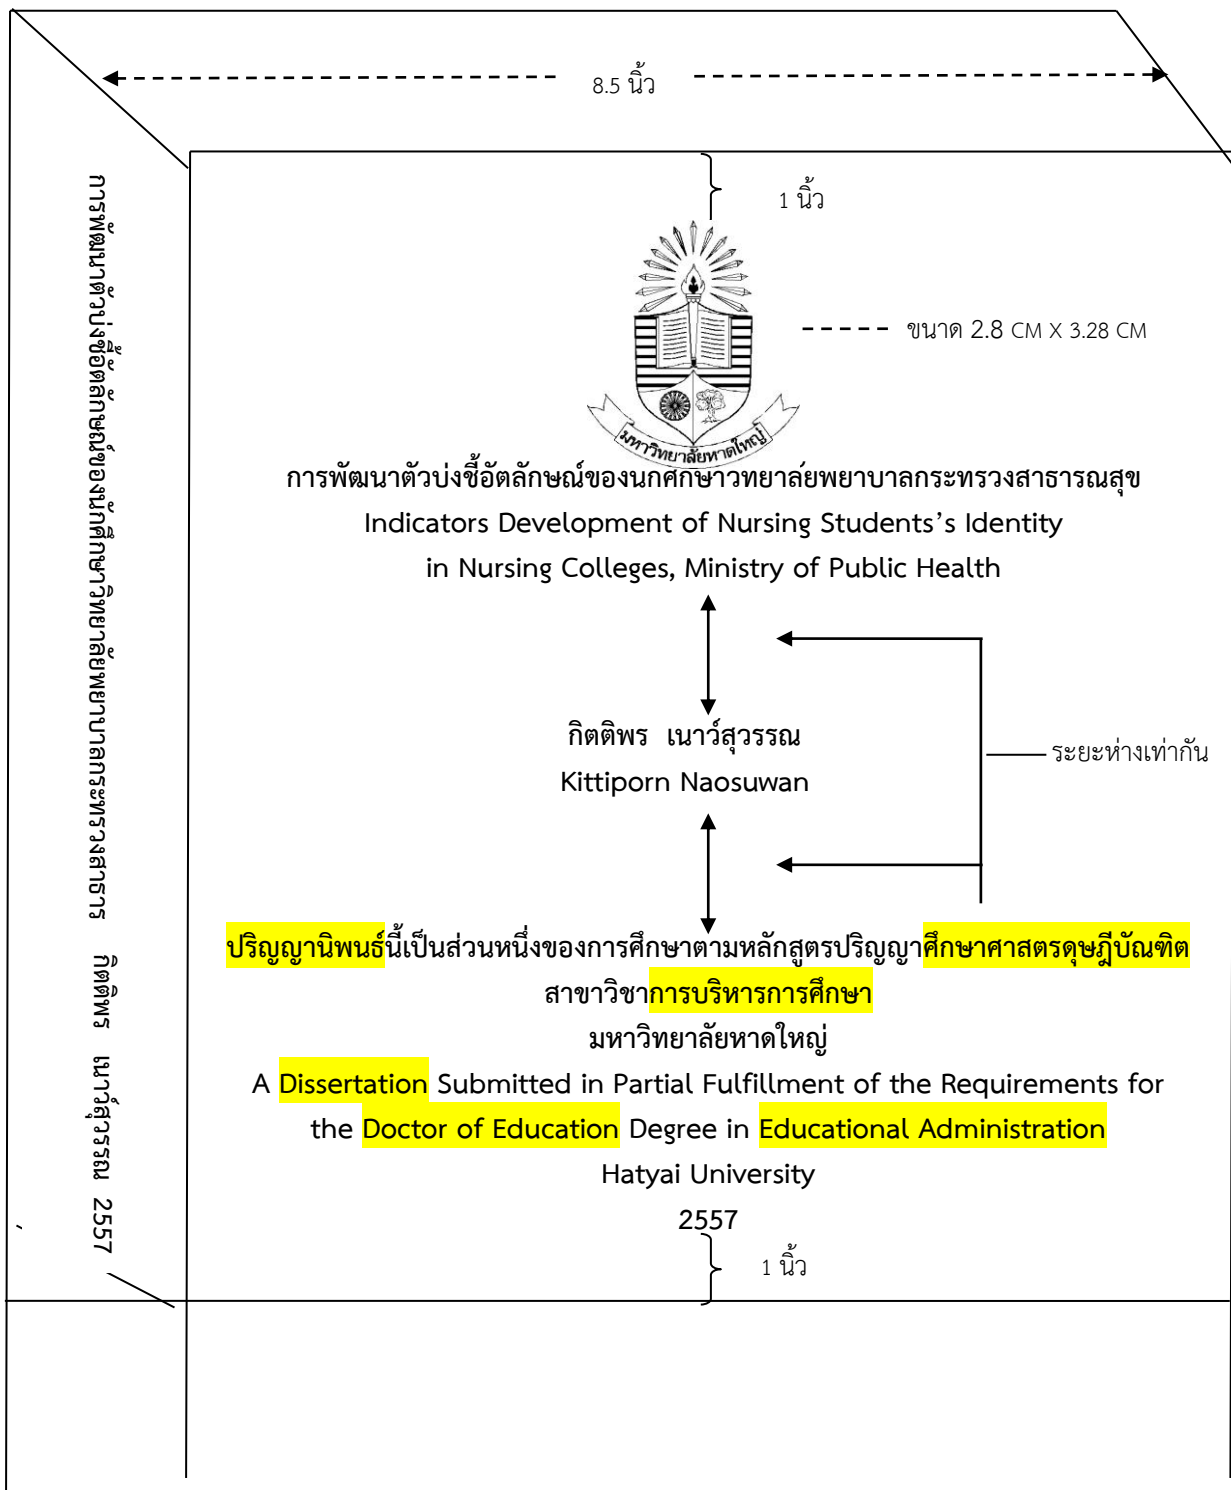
8.5 นิ้ว

การพัฒนาตัวบ่งชี้อัตลักษณ์ของนักศึกษาวิทยาลัยพยาบาลกระทรวงสาธารณ   กิตติพร  เนาว์สุวรรณ  2557

1 นิ้ว

ขนาด 2.8 CM X 3.28 CM

มหาวิทยาลัยหาดใหญ่

การพัฒนาตัวบ่งชี้อัตลักษณ์ของนักศึกษาวิทยาลัยพยาบาลกระทรวงสาธารณสุข
Indicators Development of Nursing Students's Identity
in Nursing Colleges, Ministry of Public Health

กิตติพร  เนาว์สุวรรณ
Kittiporn Naosuwan

ระยะห่างเท่ากัน

ปริญญานิพนธ์นี้เป็นส่วนหนึ่งของการศึกษาตามหลักสูตรปริญญาศึกษาศาสตรดุษฎีบัณฑิต
สาขาวิชาการบริหารการศึกษา
มหาวิทยาลัยหาดใหญ่
A Dissertation Submitted in Partial Fulfillment of the Requirements for
the Doctor of Education Degree in Educational Administration
Hatyai University
2557

1 นิ้ว